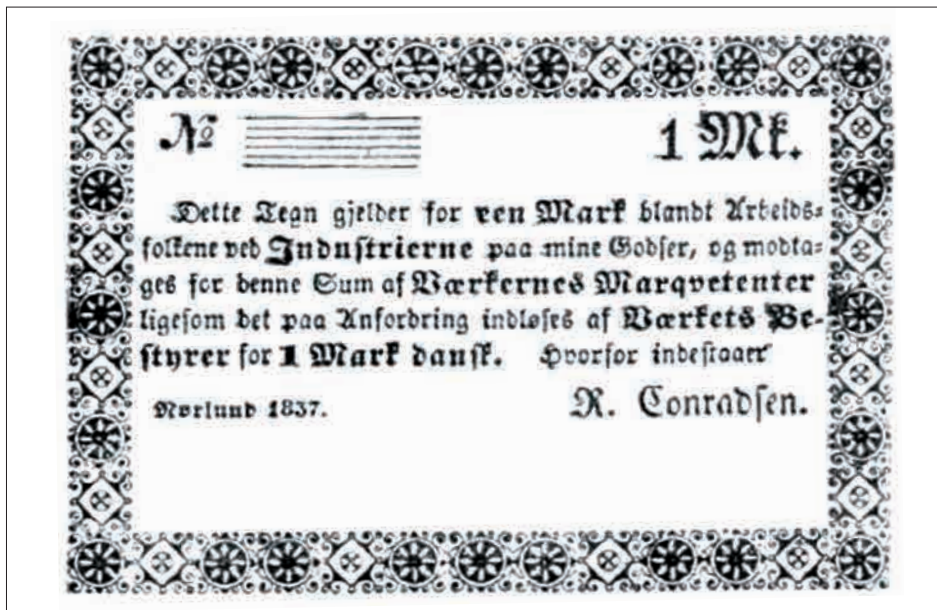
№ 1 Mk.

Dette Tegn gjelder for een Mark blandt Arbeidsfolkene ved Industrierne paa mine Godser, og modtages for denne Sum af Værkernes Marqvetenter ligesom det paa Anfordring indløses af Værkets Bestyrer for 1 Mark dansk. Hvorfor indestaaer

Nørlund 1837. N. Conradsen.